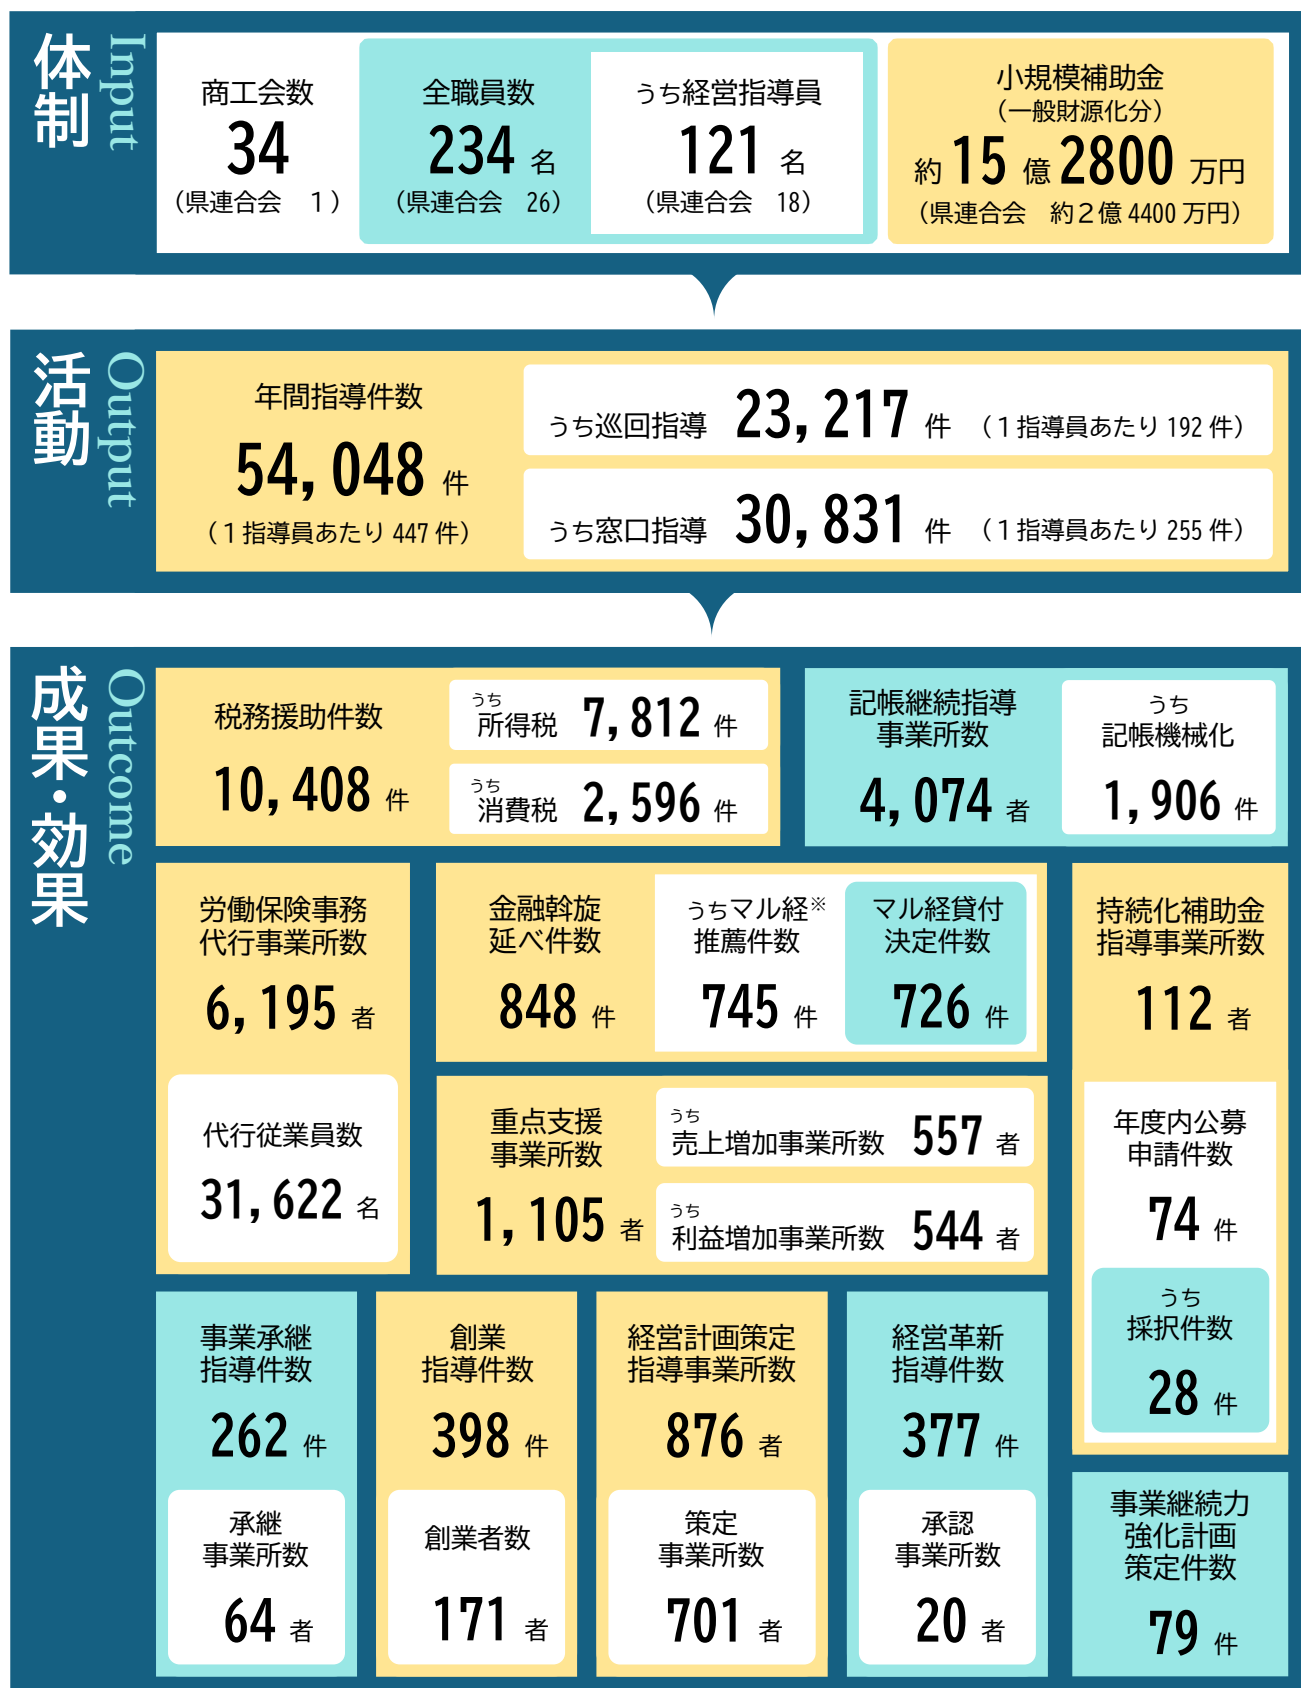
体制 Input

商工会数
34
（県連合会　1）

全職員数
234 名
（県連合会　26）

うち経営指導員
121 名
（県連合会　18）

小規模補助金
（一般財源化分）
約 15 億 2800 万円
（県連合会　約 2 億 4400 万円）

活動 Output

年間指導件数
54,048 件
（1 指導員あたり 447 件）

うち巡回指導 23,217 件 （1 指導員あたり 192 件）

うち窓口指導 30,831 件 （1 指導員あたり 255 件）

成果・効果 Outcome

税務援助件数
10,408 件

うち所得税 7,812 件

うち消費税 2,596 件

記帳継続指導事業所数
4,074 者

うち記帳機械化
1,906 件

労働保険事務代行事業所数
6,195 者

代行従業員数
31,622 名

金融斡旋延べ件数
848 件

うちマル経※推薦件数
745 件

マル経貸付決定件数
726 件

持続化補助金指導事業所数
112 者

年度内公募申請件数
74 件

うち採択件数
28 件

重点支援事業所数
1,105 者

うち売上増加事業所数 557 者

うち利益増加事業所数 544 者

事業承継指導件数
262 件

承継事業所数
64 者

創業指導件数
398 件

創業者数
171 者

経営計画策定指導事業所数
876 者

策定事業所数
701 者

経営革新指導件数
377 件

承認事業所数
20 者

事業継続力強化計画策定件数
79 件